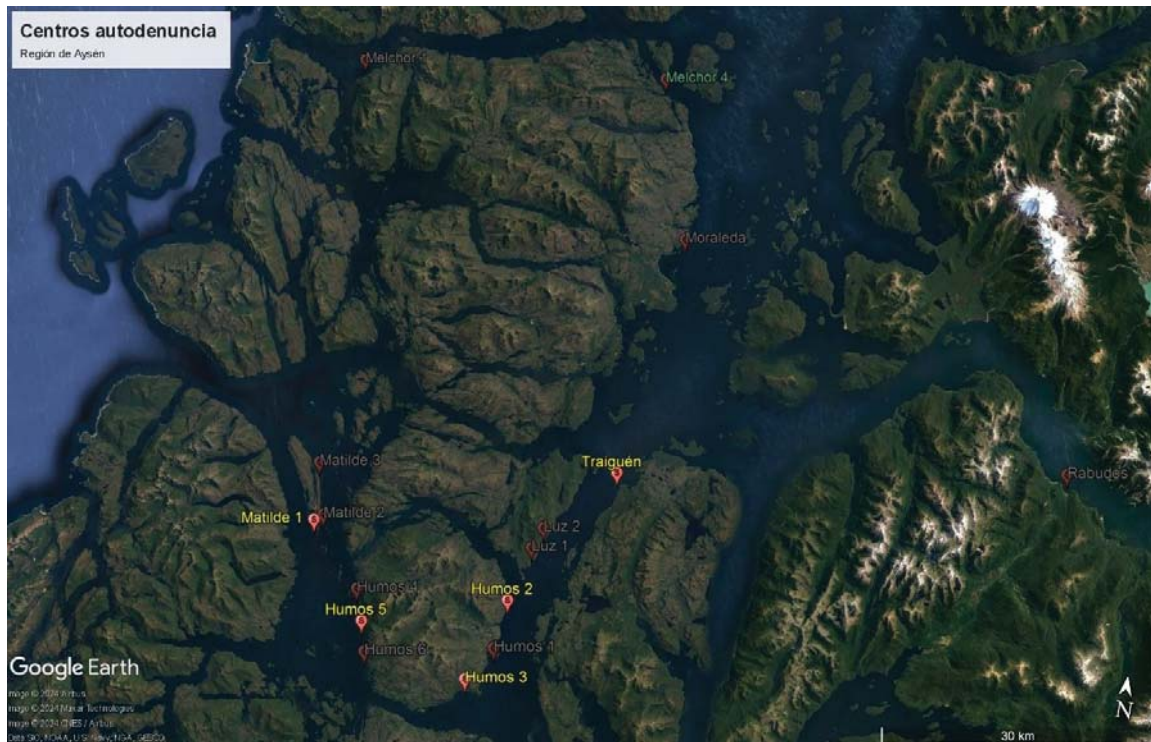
Centros autodenuncia
Región de Aysén

Melchor 1
Melchor 4
Moraleda
Traiguén
Rabudos
Matilde 3
Matilde 1
Matilde 2
Luz 2
Luz 1
Humos 4
Humos 2
Humos 5
Humos 6
Humos 1
Humos 3

Google Earth
Image © 2024 Airbus
Image © 2024 Maxar Technologies
Image © 2024 CNES / Airbus
Data SIO, NOAA, U.S. Navy, NGA, GEBCO

30 km
N